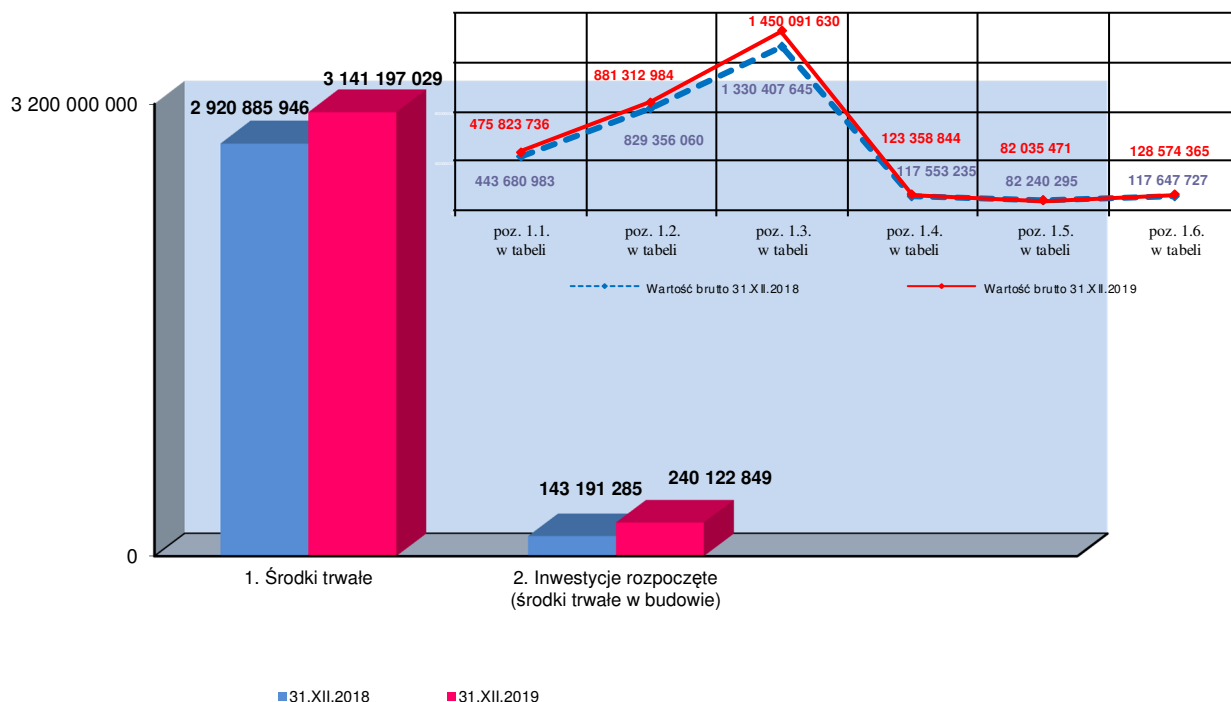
3 200 000 000

0

2 920 885 946

3 141 197 029

143 191 285

240 122 849

1. Środki trwałe

2. Inwestycje rozpoczęte (środki trwałe w budowie)

1 450 091 630

881 312 984

1 330 407 645

475 823 736

829 356 060

123 358 844

82 035 471

128 574 365

443 680 983

117 553 235

82 240 295

117 647 727

poz. 1.1. w tabeli

poz. 1.2. w tabeli

poz. 1.3. w tabeli

poz. 1.4. w tabeli

poz. 1.5. w tabeli

poz. 1.6. w tabeli

Wartość brutto 31.XII.2018

Wartość brutto 31.XII.2019

31.XII.2018

31.XII.2019